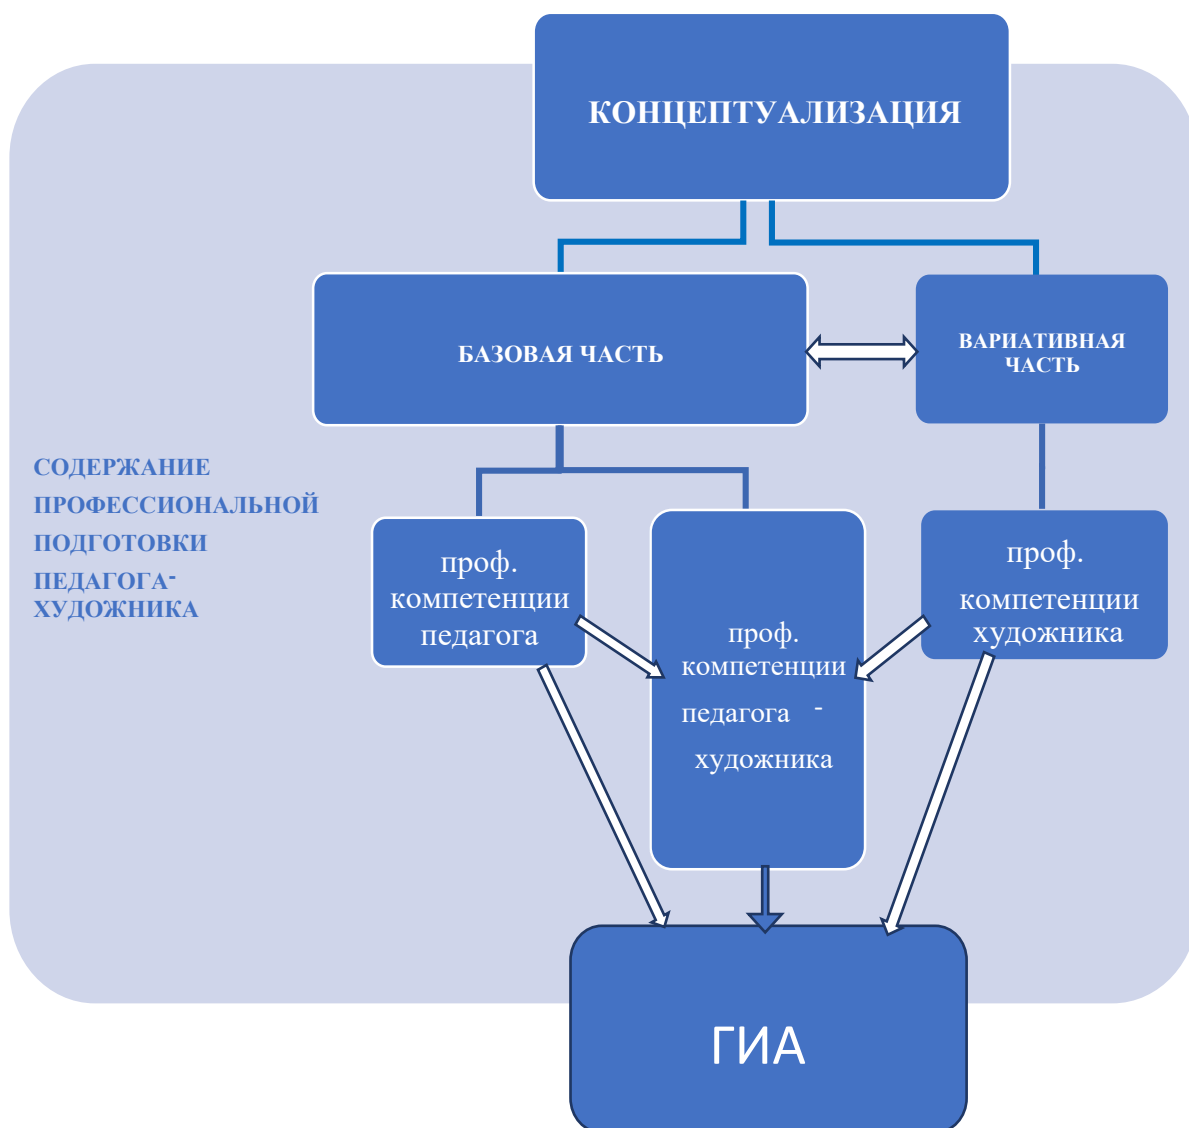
КОНЦЕПТУАЛИЗАЦИЯ

БАЗОВАЯ ЧАСТЬ

ВАРИАТИВНАЯ ЧАСТЬ

СОДЕРЖАНИЕ ПРОФЕССИОНАЛЬНОЙ ПОДГОТОВКИ ПЕДАГОГА-ХУДОЖНИКА

проф. компетенции педагога

проф. компетенции педагога - художника

проф. компетенции художника

ГИА